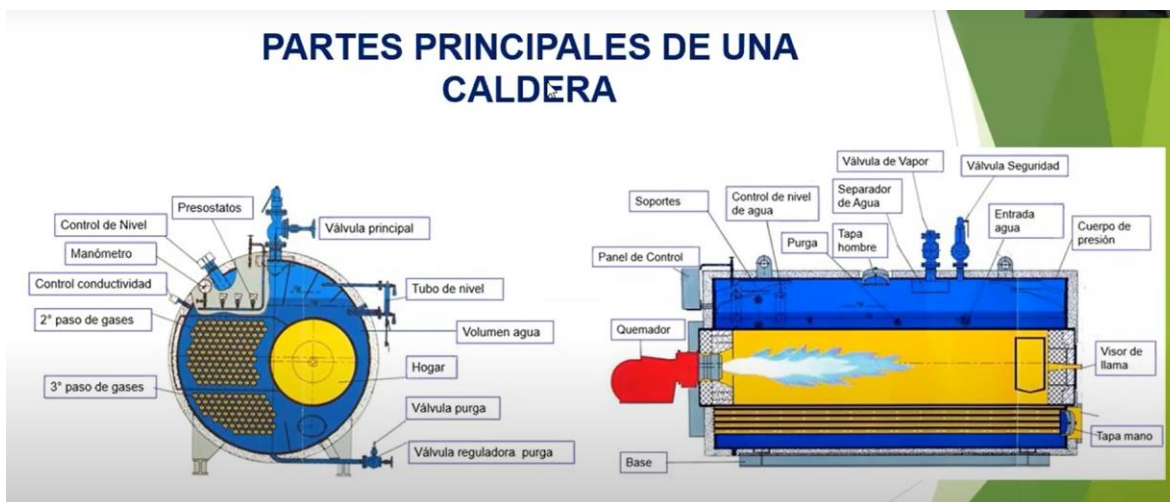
PARTES PRINCIPALES DE UNA CALDERA

Presostatos
Control de Nivel
Válvula principal
Manómetro
Control conductividad
Tubo de nivel
2° paso de gases
Volumen agua
Hogar
3° paso de gases
Válvula purga
Válvula reguladora purga

Válvula de Vapor
Válvula Seguridad
Soportes
Control de nivel de agua
Separador de Agua
Entrada agua
Cuerpo de presión
Purga
Tapa hombre
Panel de Control
Quemador
Visor de llama
Tapa mano
Base